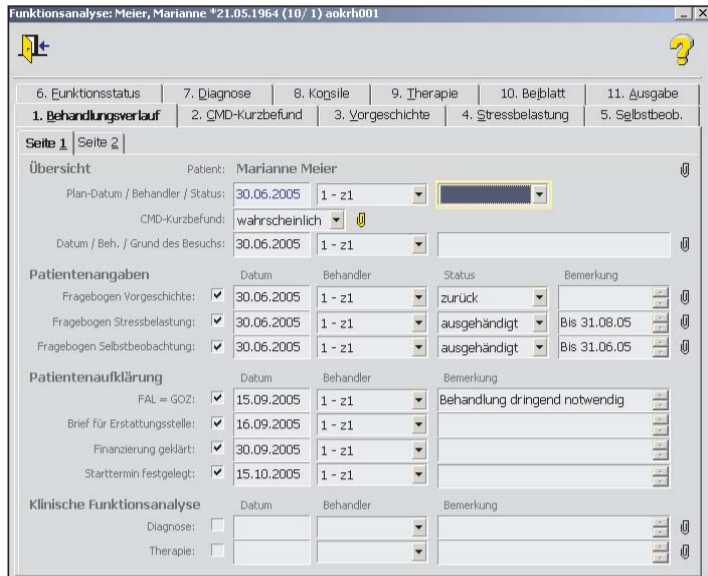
Funktionsanalyse: Meier, Marianne *21.05.1964 (10/ 1) aokrh001

6. Funktionsstatus | 7. Diagnose | 8. Konsile | 9. Therapie | 10. Beiblatt | 11. Ausgabe
1. Behandlungsverlauf | 2. CMD-Kurzbefund | 3. Vorgeschichte | 4. Stressbelastung | 5. Selbstbeob.

Seite 1 | Seite 2

Übersicht

Patient: Marianne Meier

Plan-Datum / Behandler / Status: 30.06.2005 | 1 - z1

CMD-Kurzbefund: wahrscheinlich

Datum / Beh. / Grund des Besuchs: 30.06.2005 | 1 - z1

Patientenangaben

| | | Datum | Behandler | Status | Bemerkung |
|---|---|---|---|---|---|
| Fragebogen Vorgeschichte: | ✔ | 30.06.2005 | 1 - z1 | zurück | |
| Fragebogen Stressbelastung: | ✔ | 30.06.2005 | 1 - z1 | ausgehändigt | Bis 31.08.05 |
| Fragebogen Selbstbeobachtung: | ✔ | 30.06.2005 | 1 - z1 | ausgehändigt | Bis 31.06.05 |

Patientenaufklärung

| | | Datum | Behandler | Bemerkung |
|---|---|---|---|---|
| FAL = GOZ: | ✔ | 15.09.2005 | 1 - z1 | Behandlung dringend notwendig |
| Brief für Erstattungsstelle: | ✔ | 16.09.2005 | 1 - z1 | |
| Finanzierung geklärt: | ✔ | 30.09.2005 | 1 - z1 | |
| Starttermin festgelegt: | ✔ | 15.10.2005 | 1 - z1 | |

Klinische Funktionsanalyse

| | | Datum | Behandler | Bemerkung |
|---|---|---|---|---|
| Diagnose: | | | | |
| Therapie: | | | | |